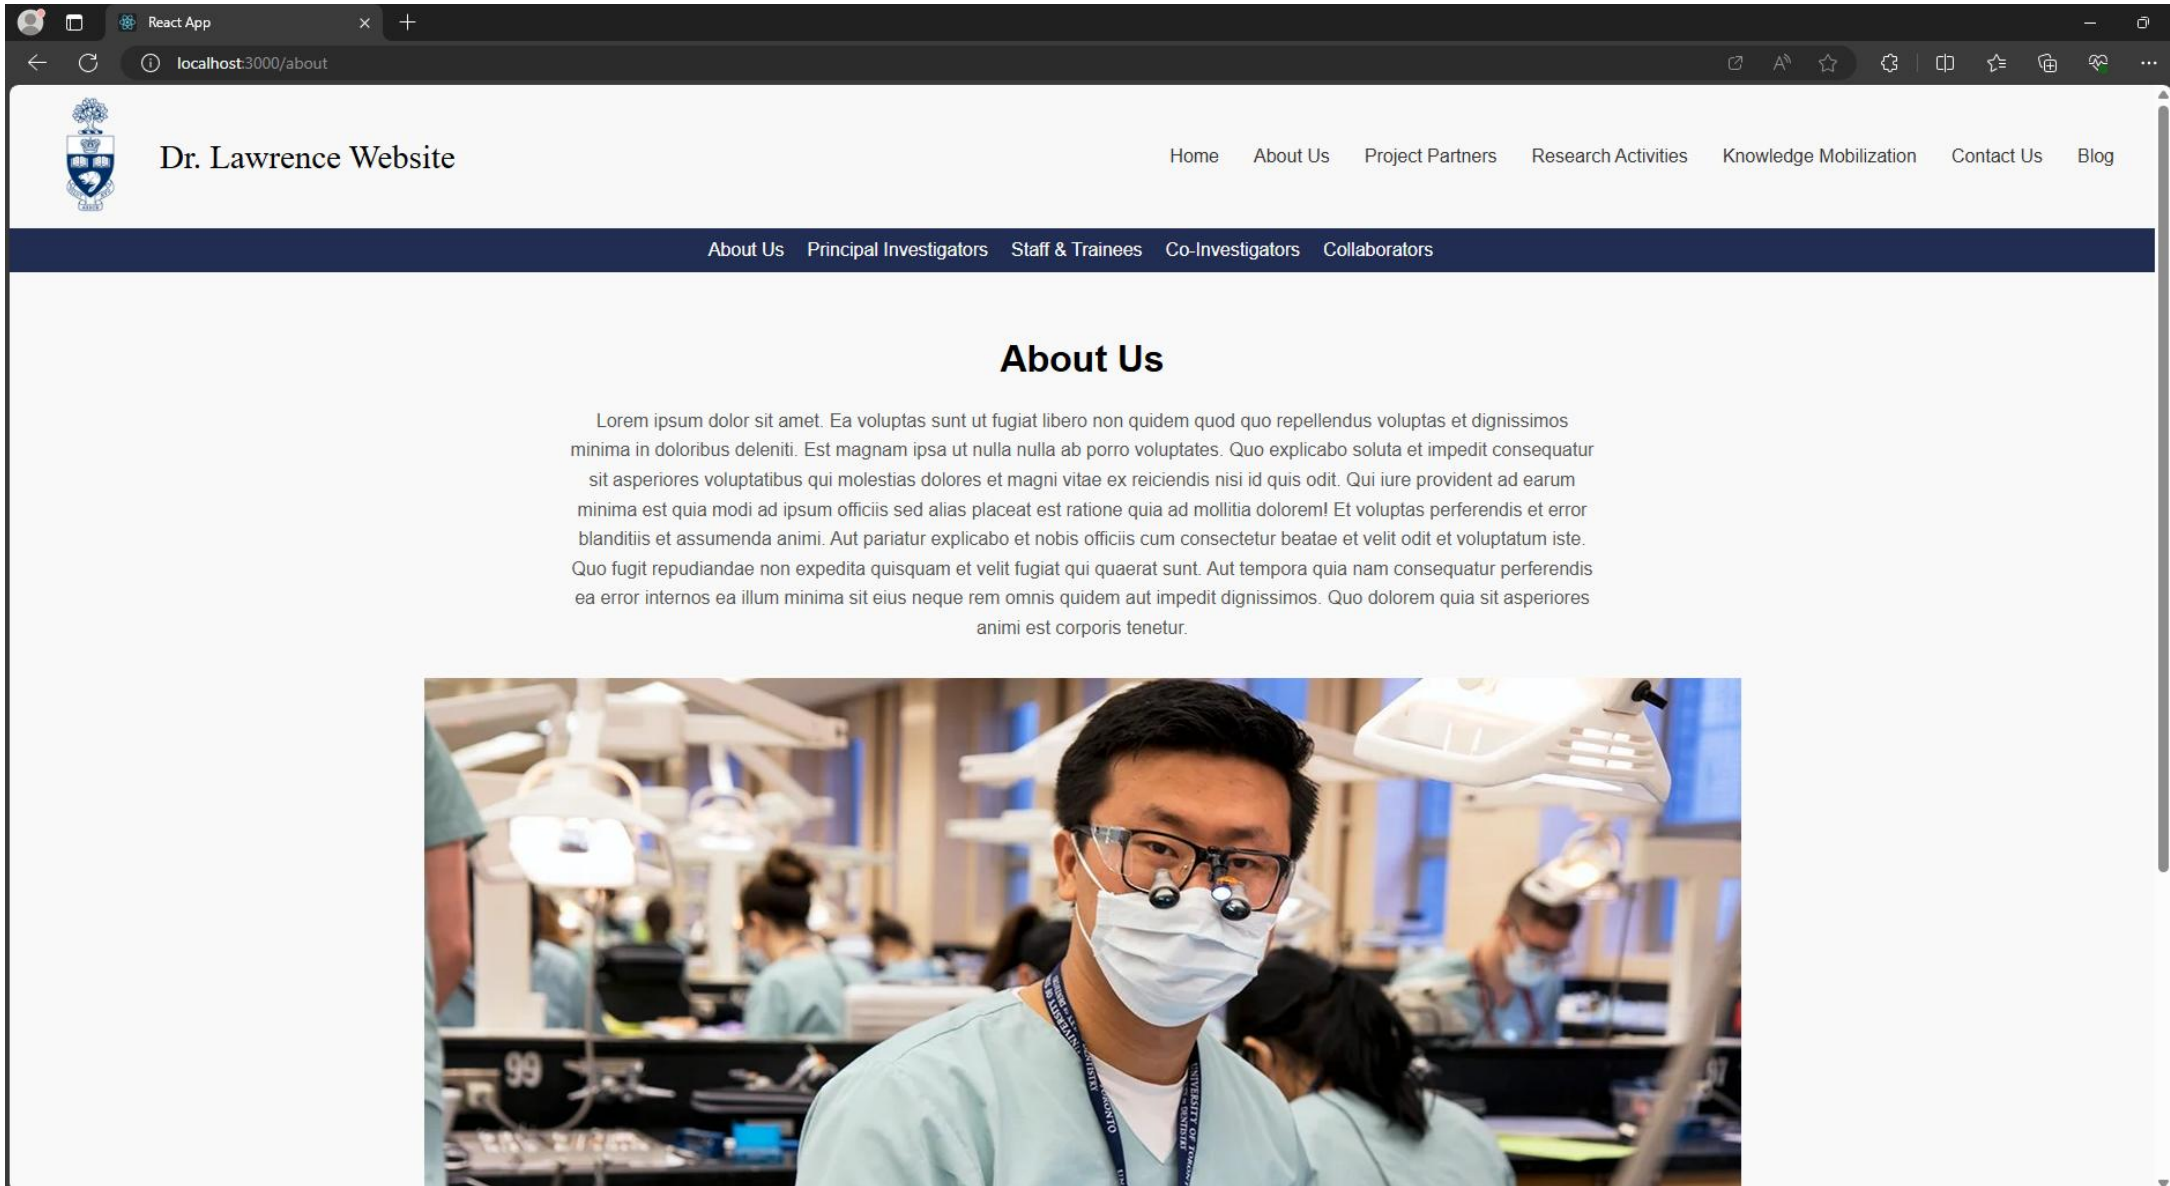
React App

localhost:3000/about

Dr. Lawrence Website

Home About Us Project Partners Research Activities Knowledge Mobilization Contact Us Blog

About Us Principal Investigators Staff & Trainees Co-Investigators Collaborators

About Us

Lorem ipsum dolor sit amet. Ea voluptas sunt ut fugiat libero non quidem quod quo repellendus voluptas et dignissimos minima in doloribus deleniti. Est magnam ipsa ut nulla nulla ab porro voluptates. Quo explicabo soluta et impedit consequatur sit asperiores voluptatibus qui molestias dolores et magni vitae ex reiciendis nisi id quis odit. Qui iure provident ad earum minima est quia modi ad ipsum officiis sed alias placeat est ratione quia ad mollitia dolorem! Et voluptas perferendis et error blanditiis et assumenda animi. Aut pariatur explicabo et nobis officiis cum consectetur beatae et velit odit et voluptatum iste. Quo fugit repudiandae non expedita quisquam et velit fugiat qui quaerat sunt. Aut tempora quia nam consequatur perferendis ea error internos ea illum minima sit eius neque rem omnis quidem aut impedit dignissimos. Quo dolorem quia sit asperiores animi est corporis tenetur.

99